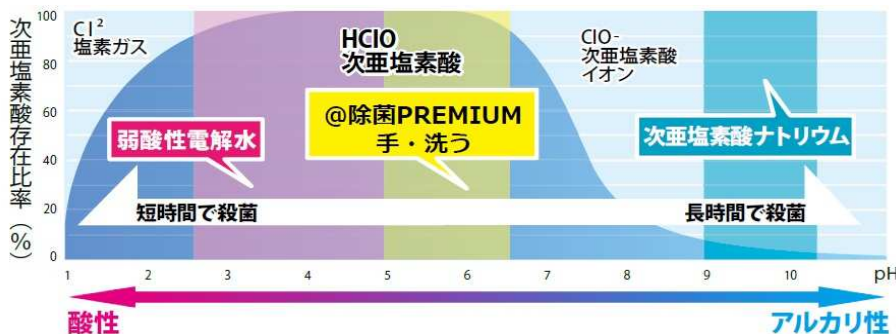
次亜塩素酸存在比率（%）

100
80
60
40
20
0

Cl²
塩素ガス

HClO
次亜塩素酸

ClO-
次亜塩素酸イオン

弱酸性電解水

@除菌PREMIUM
手・洗う

次亜塩素酸ナトリウム

短時間で殺菌

長時間で殺菌

1 2 3 4 5 6 7 8 9 10 pH

酸性

アルカリ性